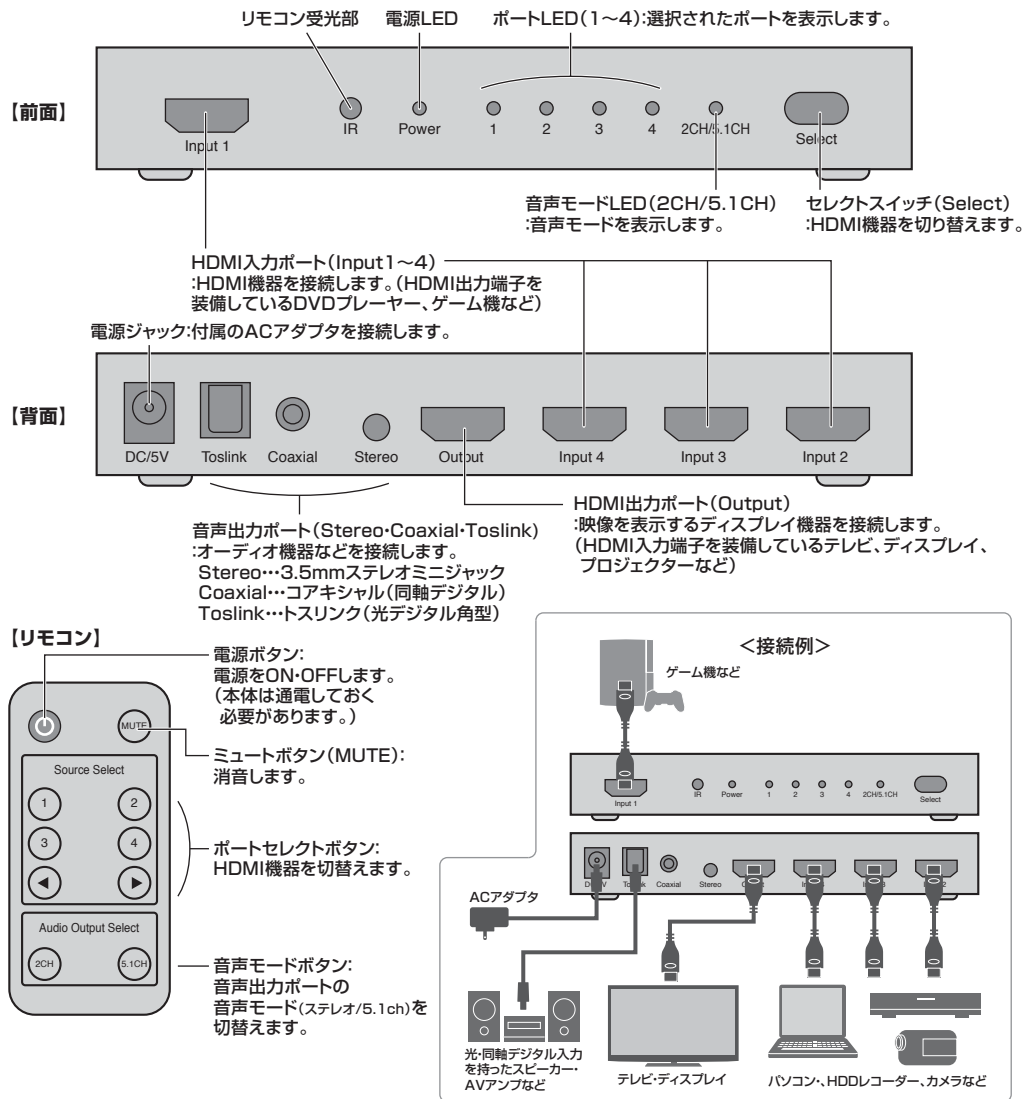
リモコン受光部　電源LED　ポートLED(1～4):選択されたポートを表示します。

【前面】

Input 1　IR　Power　1　2　3　4　2CH/5.1CH　Select

音声モードLED(2CH/5.1CH)
:音声モードを表示します。

セレクトスイッチ(Select)
:HDMI機器を切り替えます。

HDMI入力ポート(Input1～4)
:HDMI機器を接続します。(HDMI出力端子を装備しているDVDプレーヤー、ゲーム機など)

電源ジャック:付属のACアダプタを接続します。

【背面】

DC/5V　Toslink　Coaxial　Stereo　Output　Input 4　Input 3　Input 2

音声出力ポート(Stereo･Coaxial･Toslink)
:オーディオ機器などを接続します。
Stereo…3.5mmステレオミニジャック
Coaxial…コアキシャル(同軸デジタル)
Toslink…トスリンク(光デジタル角型)

HDMI出力ポート(Output)
:映像を表示するディスプレイ機器を接続します。
(HDMI入力端子を装備しているテレビ、ディスプレイ、プロジェクターなど)

【リモコン】

MUTE
Source Select
1　2　3　4
Audio Output Select
2CH　5.1CH

電源ボタン:
電源をON･OFFします。
(本体は通電しておく必要があります。)

ミュートボタン(MUTE):
消音します。

ポートセレクトボタン:
HDMI機器を切替えます。

音声モードボタン:
音声出力ポートの音声モード(ステレオ/5.1ch)を切替えます。

<接続例>

ゲーム機など

Input 1　IR　Power　1　2　3　4　2CH/5.1CH　Select

DC/5V　Toslink　Coaxial　Stereo

ACアダプタ

光･同軸デジタル入力を持ったスピーカー･AVアンプなど

テレビ･ディスプレイ

パソコン、HDDレコーダー、カメラなど